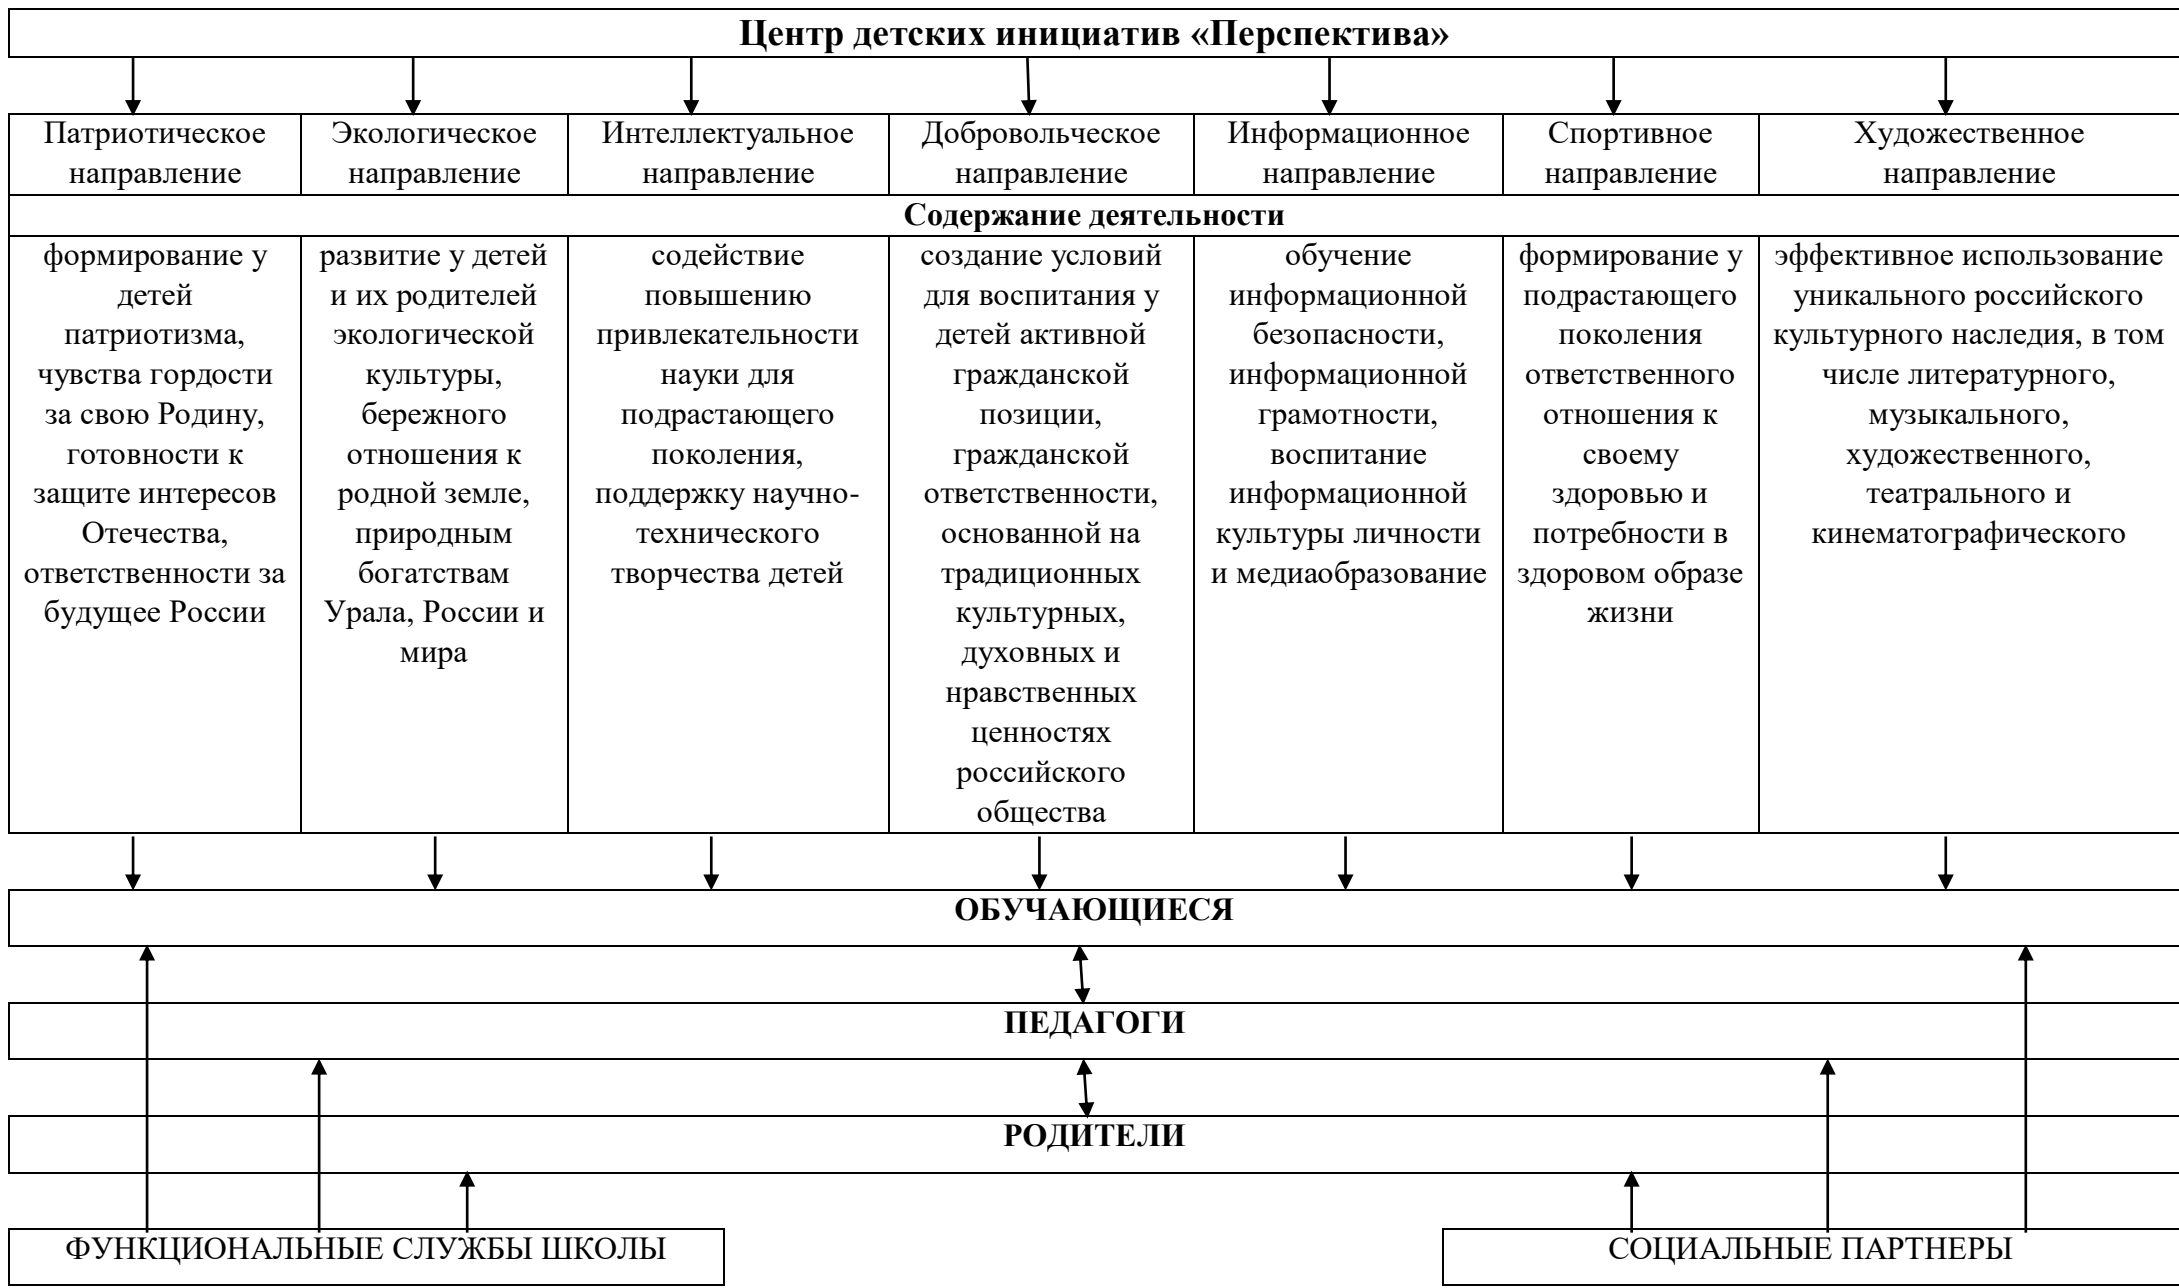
**Центр детских инициатив «Перспектива»**

| Патриотическое направление | Экологическое направление | Интеллектуальное направление | Добровольческое направление | Информационное направление | Спортивное направление | Художественное направление |
|---|---|---|---|---|---|---|
| **Содержание деятельности** | | | | | | |
| формирование у детей патриотизма, чувства гордости за свою Родину, готовности к защите интересов Отечества, ответственности за будущее России | развитие у детей и их родителей экологической культуры, бережного отношения к родной земле, природным богатствам Урала, России и мира | содействие повышению привлекательности науки для подрастающего поколения, поддержку научно-технического творчества детей | создание условий для воспитания у детей активной гражданской позиции, гражданской ответственности, основанной на традиционных культурных, духовных и нравственных ценностях российского общества | обучение информационной безопасности, информационной грамотности, воспитание информационной культуры личности и медиаобразование | формирование у подрастающего поколения ответственного отношения к своему здоровью и потребности в здоровом образе жизни | эффективное использование уникального российского культурного наследия, в том числе литературного, музыкального, художественного, театрального и кинематографического |

**ОБУЧАЮЩИЕСЯ**

**ПЕДАГОГИ**

**РОДИТЕЛИ**

ФУНКЦИОНАЛЬНЫЕ СЛУЖБЫ ШКОЛЫ

СОЦИАЛЬНЫЕ ПАРТНЕРЫ